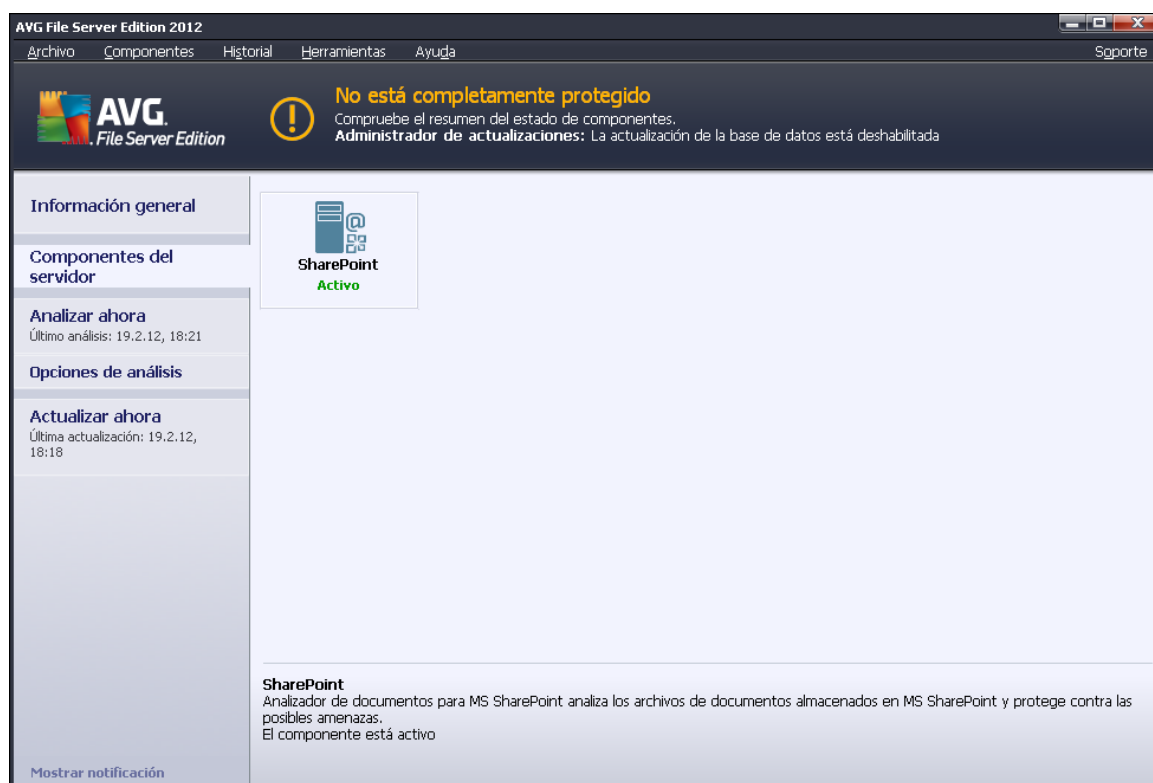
AVG File Server Edition 2012

Archivo Componentes Historial Herramientas Ayuda Soporte

AVG. File Server Edition

No está completamente protegido
Compruebe el resumen del estado de componentes.
**Administrador de actualizaciones:** La actualización de la base de datos está deshabilitada

Información general

Componentes del servidor

Analizar ahora
Último análisis: 19.2.12, 18:21

Opciones de análisis

Actualizar ahora
Última actualización: 19.2.12, 18:18

Mostrar notificación

SharePoint
Activo

SharePoint
Analizador de documentos para MS SharePoint analiza los archivos de documentos almacenados en MS SharePoint y protege contra las posibles amenazas.
El componente está activo